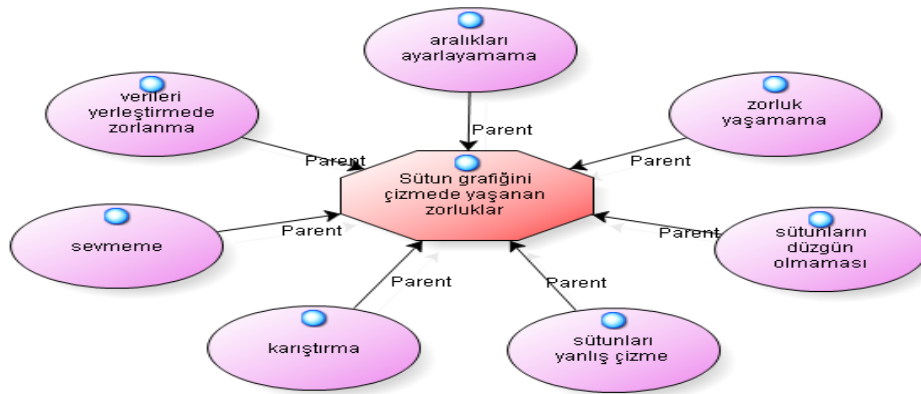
aralıkları ayarlayamama

verileri yerleştirmede zorlanma

zorluk yaşamama

Parent

Parent

Parent

Sütun grafiğini çizmede yaşanan zorluklar

sevmeme

Parent

Parent

sütunların düzgün olmaması

Parent

Parent

karıştırma

sütunları yanlış çizme